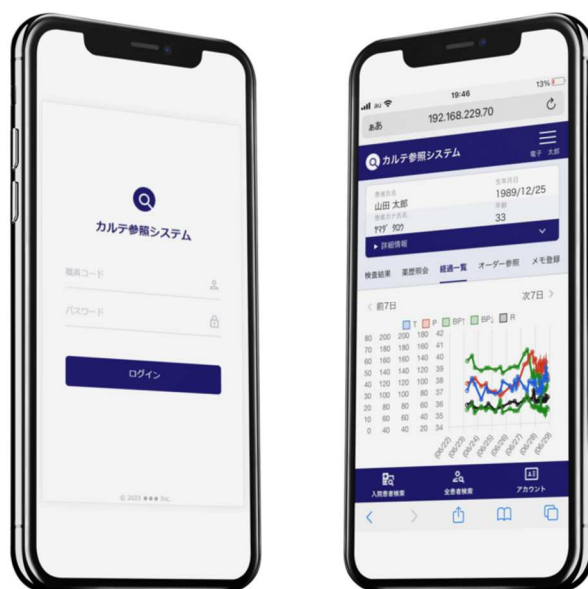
カルテ参照システム

職員コード

パスワード

ログイン

© 2023 ●●● Inc.

au 19:46 13%

ああ 192.168.229.70

カルテ参照システム

電子 太郎

患者氏名
山田 太郎
患者カナ氏名
ﾔﾏﾀﾞ ﾀﾛｳ

生年月日
1989/12/25
年齢
33

▸ 詳細情報

検査結果 業歴照会 経過一覧 オーダー参照 メモ登録

< 前7日

次7日 >

T P BPↁ BP↓ R

| | | | |
|---|---|---|---|
| 80 | 200 | 200 | 180 | 42 |
| 70 | 180 | 180 | 160 | 41 |
| 60 | 160 | 160 | 140 | 40 |
| 50 | 140 | 140 | 120 | 39 |
| 40 | 120 | 120 | 100 | 38 |
| 30 | 100 | 100 | 80 | 37 |
| 20 | 80 | 80 | 60 | 36 |
| 10 | 60 | 60 | 40 | 35 |
| 0 | 40 | 40 | 20 | 34 |

06/22 06/23 06/24 06/25 06/26 06/27 06/28 06/29

入院患者検索 全患者検索 アカウント